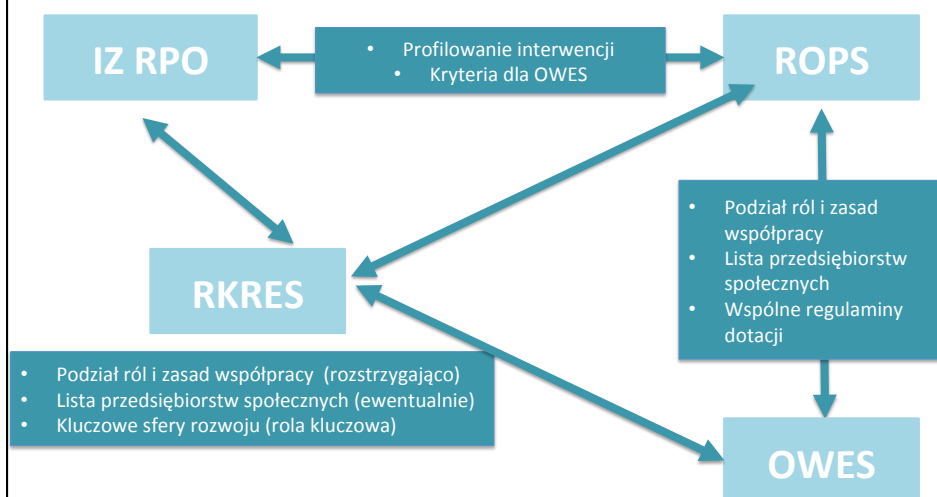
IZ RPO

• Profilowanie interwencji
• Kryteria dla OWES

ROPS

RKRES

• Podział ról i zasad współpracy
• Lista przedsiębiorstw społecznych
• Wspólne regulaminy dotacji

• Podział ról i zasad współpracy (rozstrzygająco)
• Lista przedsiębiorstw społecznych (ewentualnie)
• Kluczowe sfery rozwoju (rola kluczowa)

OWES